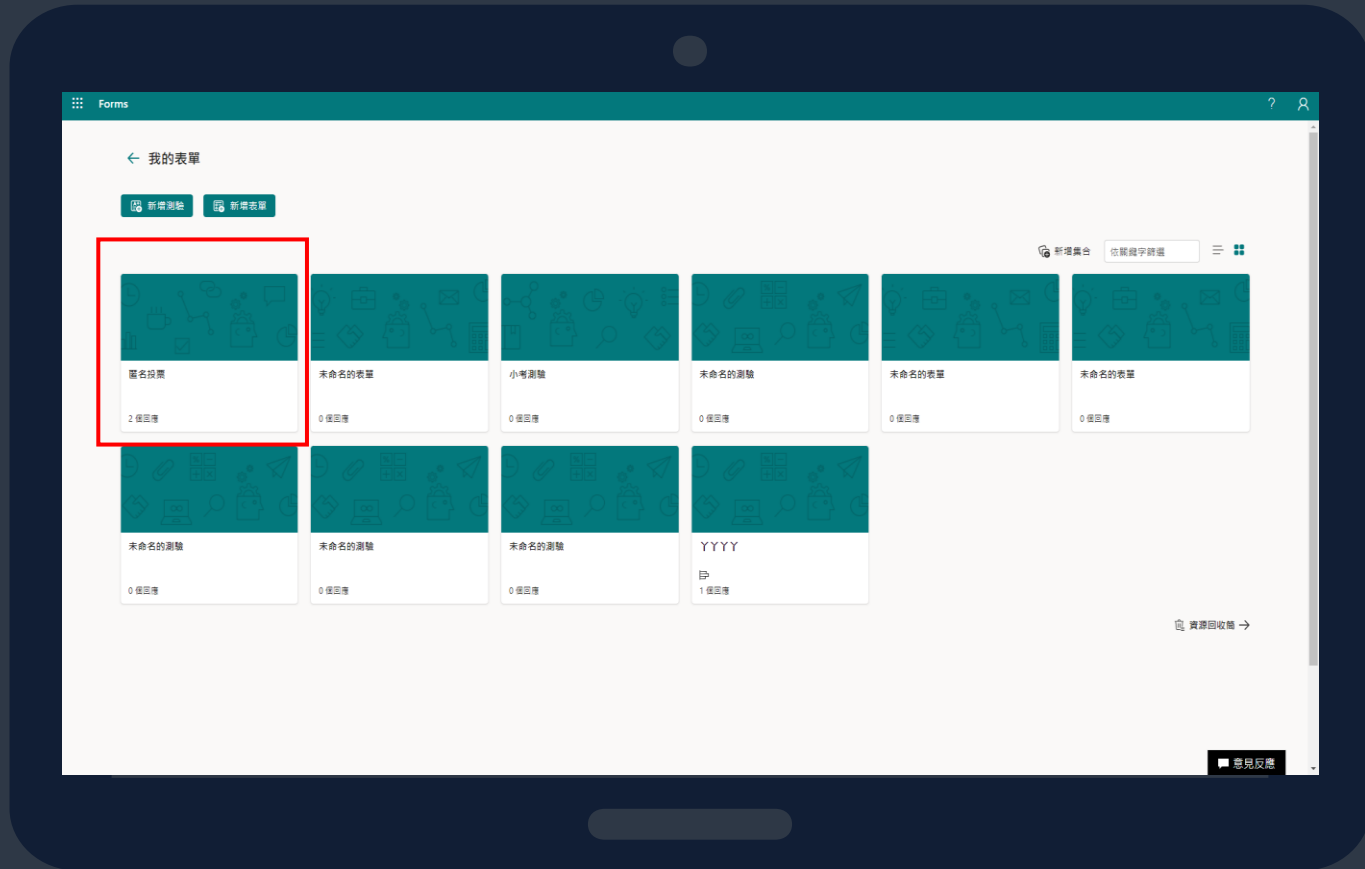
Forms

?

← 我的表單

新增測驗

新增表單

新增集合

依關鍵字篩選

匿名投票

2 個回應

未命名的表單

0 個回應

小考測驗

0 個回應

未命名的測驗

0 個回應

未命名的表單

0 個回應

未命名的表單

0 個回應

未命名的測驗

0 個回應

未命名的測驗

0 個回應

未命名的測驗

0 個回應

ㄚㄚㄚㄚ

1 個回應

資源回收筒 →

意見反應